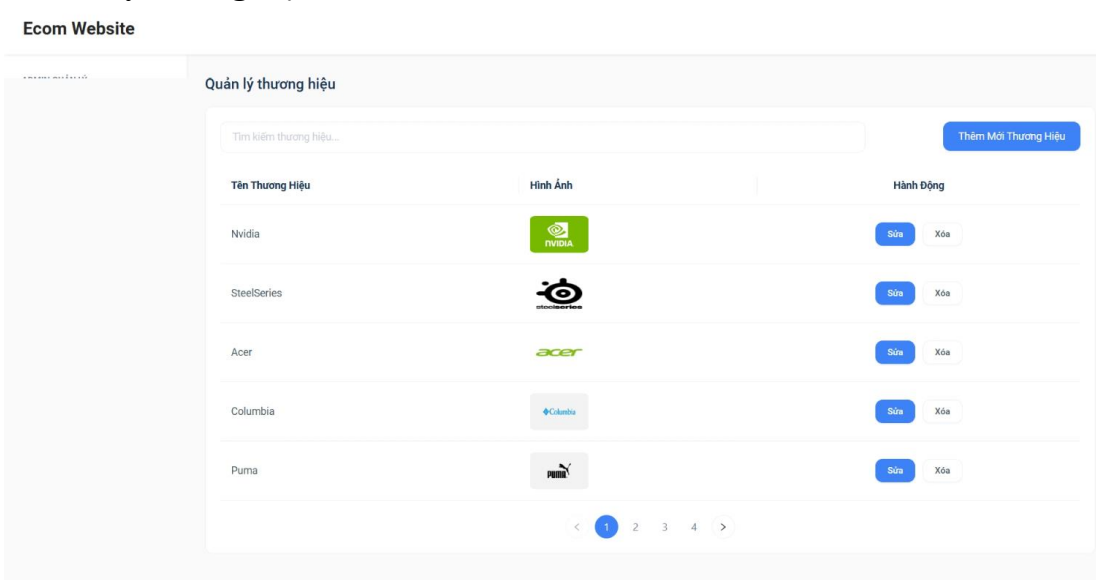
Ecom Website

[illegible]

Quản lý thương hiệu

Tìm kiếm thương hiệu...

Thêm Mới Thương Hiệu

| Tên Thương Hiệu | Hình Ảnh | Hành Động |
|---|---|---|
| Nvidia | NVIDIA | Sửa Xóa |
| SteelSeries | steelseries | Sửa Xóa |
| Acer | acer | Sửa Xóa |
| Columbia | Columbia | Sửa Xóa |
| Puma | PUMA | Sửa Xóa |

< 1 2 3 4 >